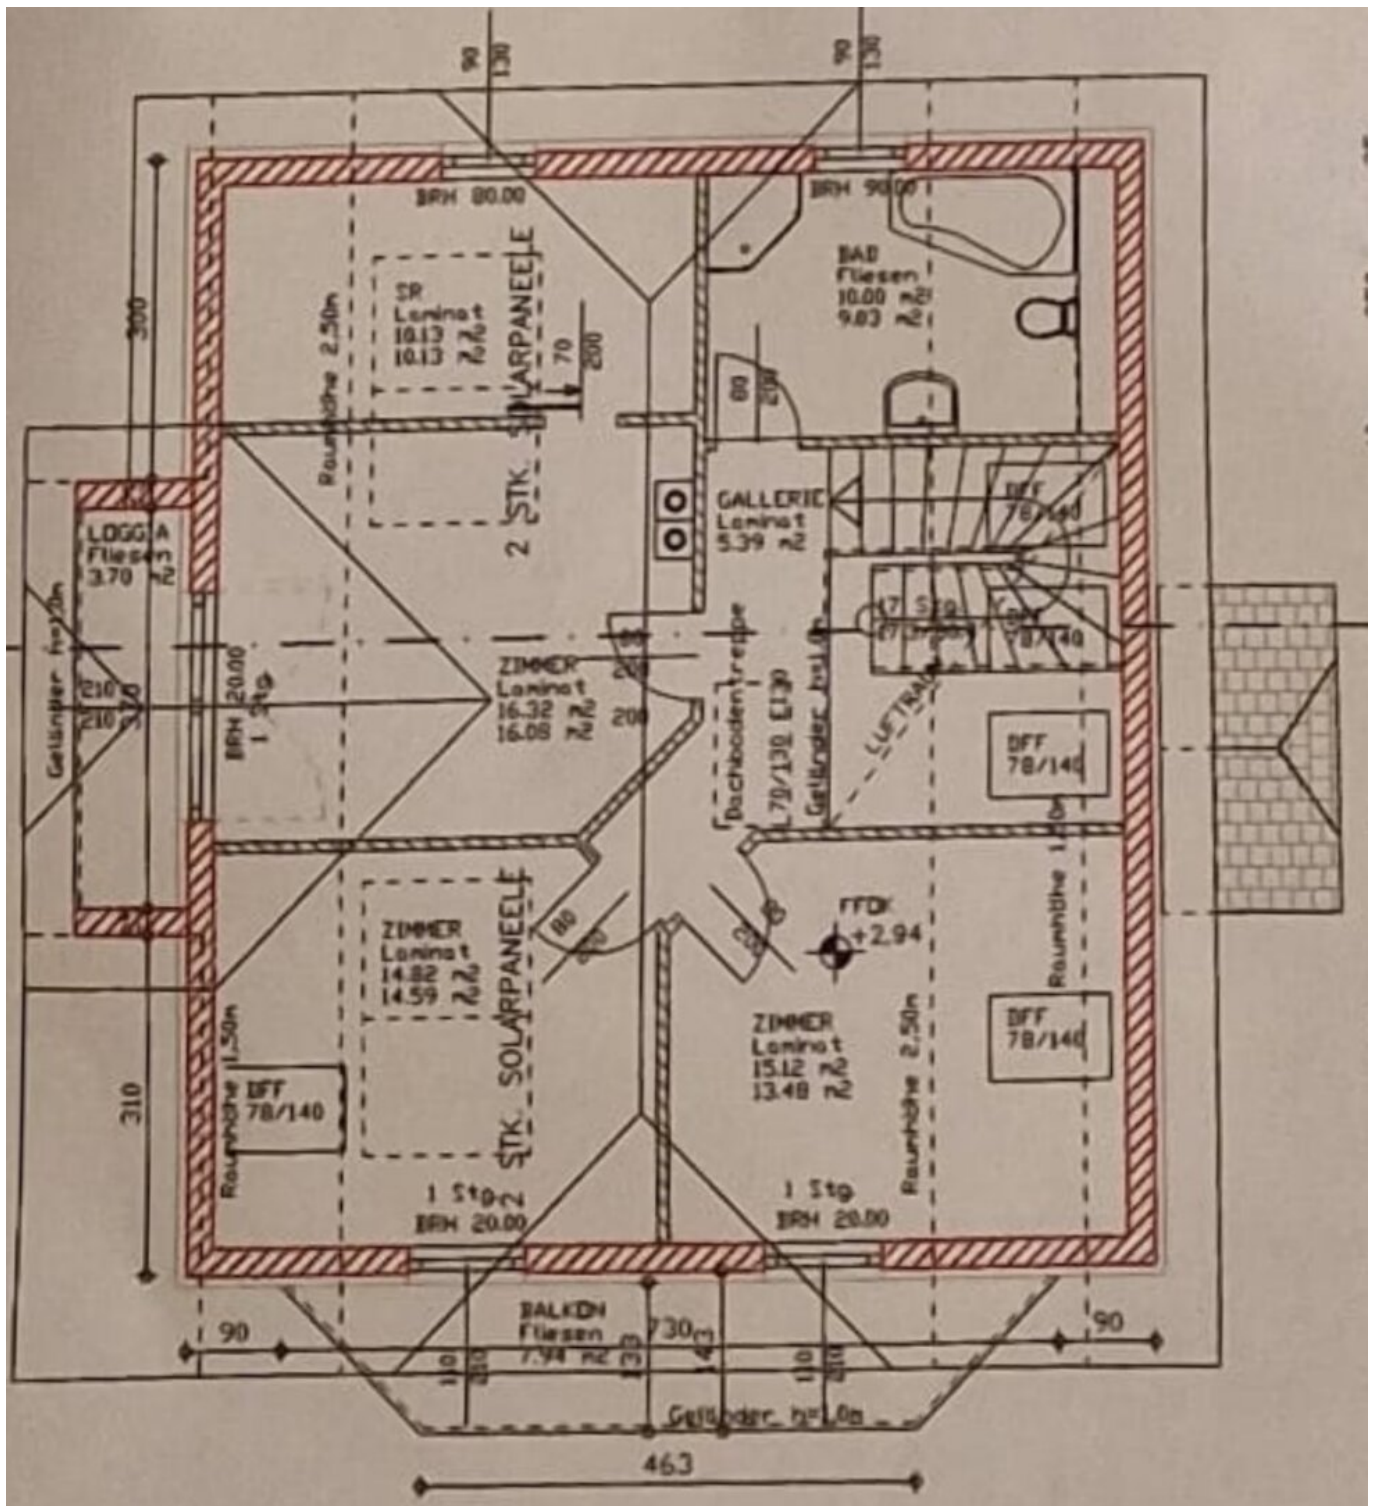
90
130
90
130
BRH 80.00
BRH 90.00
SR
Laminat
10.13 m²
10.13 m²
2 STK. SOLARPANEELE
70
200
BAD
Fliesen
10.00 m²
9.83 m²
300
Raumhöhe 2.50m
80
200
GALLERIE
Laminat
5.39 m²
DFF
78/140
LOGGIA
Fliesen
3.70 m²
17 Stg
27/18.0
DFF
78/140
Geländer h=1.0m
210
210
370
BRH 20.00
1 Stg
ZIMMER
Laminat
16.32 m²
16.08 m²
80
200
200
Dachbodentreppe
L79/130 EI30
Geländer h=1.0m
LUFTRAUM
DFF
78/140
ZIMMER
Laminat
14.82 m²
14.59 m²
2 STK. SOLARPANEELE
80
200
80
200
FFOK
+2.94
Raumhöhe 1.20m
Raumhöhe 1.50m
DFF
78/140
ZIMMER
Laminat
15.12 m²
13.48 m²
Raumhöhe 2.50m
DFF
78/140
310
1 Stg
BRH 20.00
1 Stg
BRH 20.00
90
BALKON
Fliesen
7.94 m²
730
90
110
210
130
140
110
210
Geländer h=1.0m
463